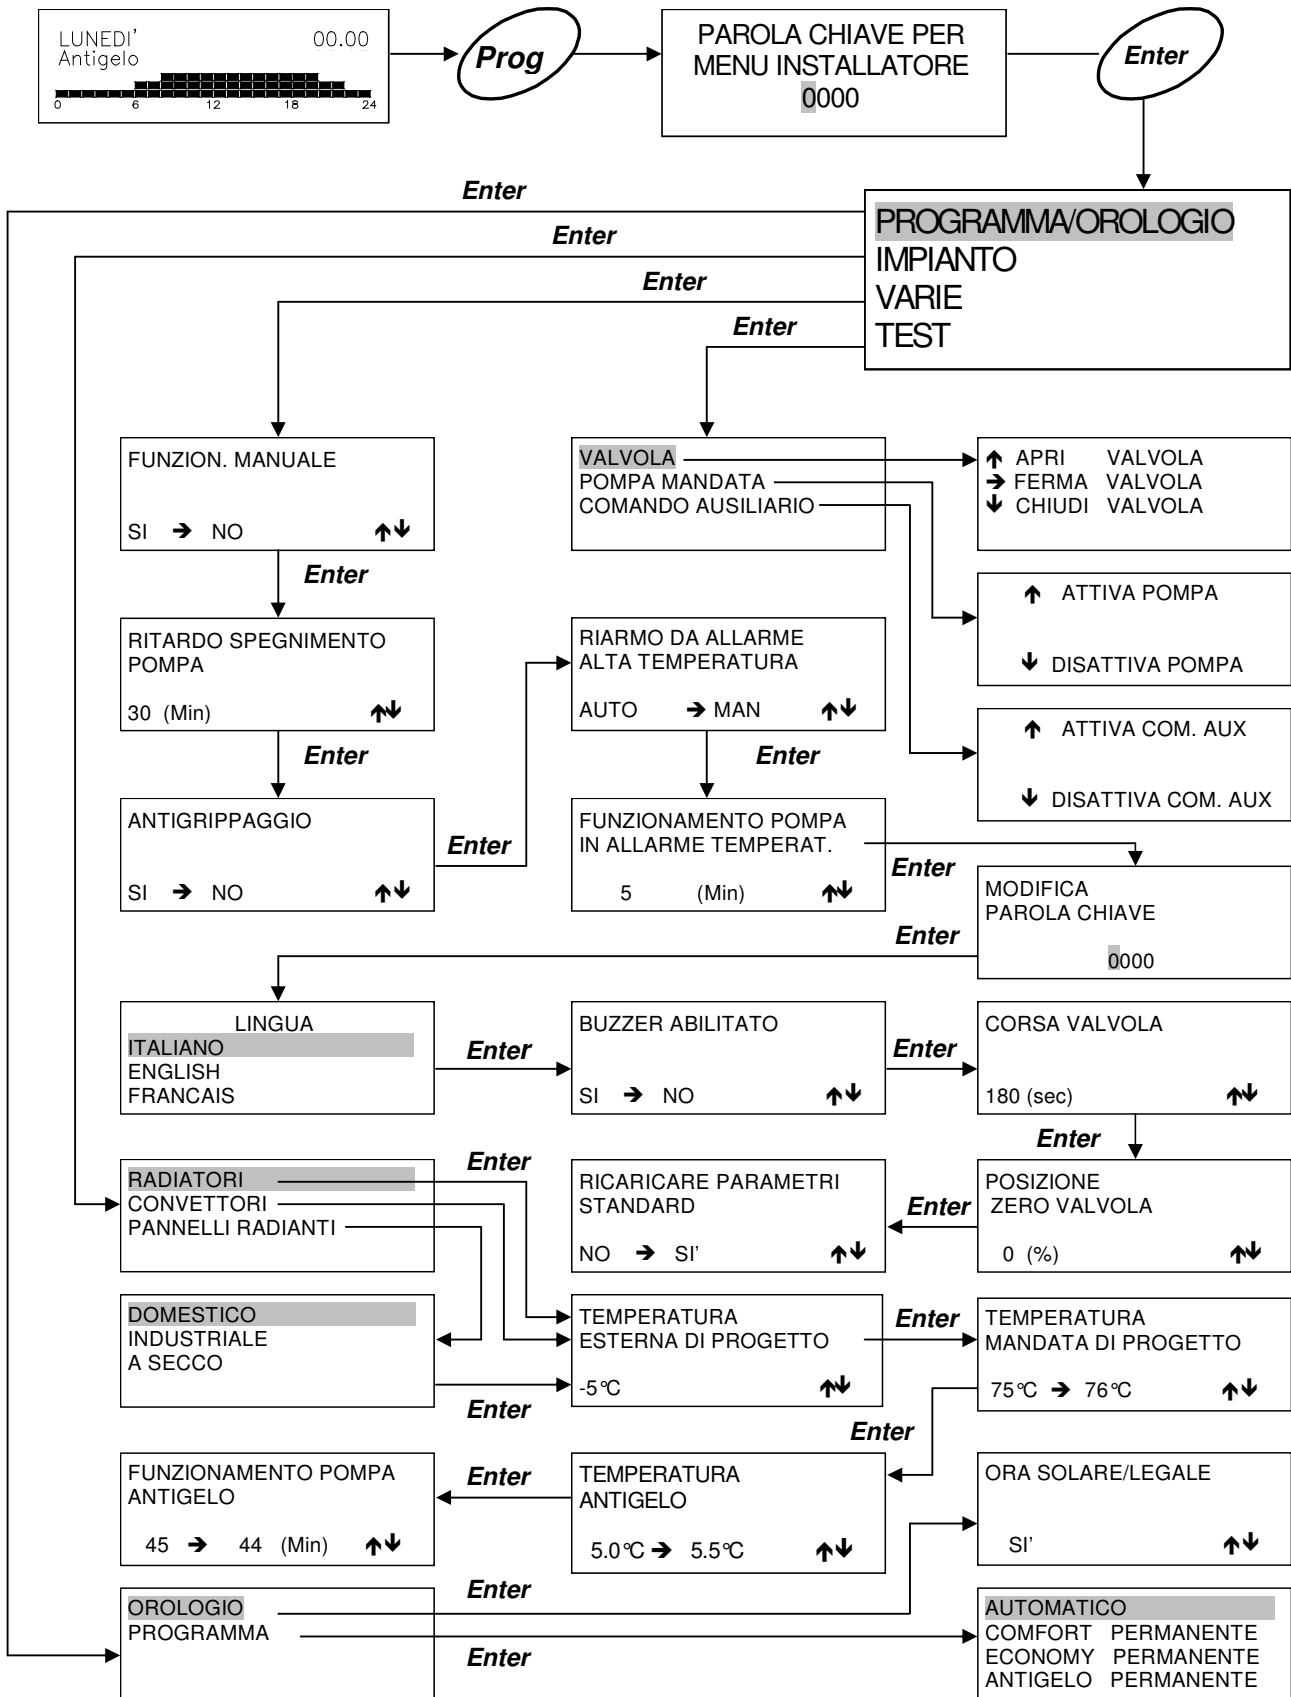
LUNEDI'
Antigelo
00.00
0 6 12 18 24

Prog

PAROLA CHIAVE PER
MENU INSTALLATORE
0000

Enter

Enter
Enter
Enter
Enter

PROGRAMMA/OROLOGIO
IMPIANTO
VARIE
TEST

FUNZION. MANUALE
SI → NO ↑↓

VALVOLA
POMPA MANDATA
COMANDO AUSILIARIO

↑ APRI VALVOLA
→ FERMA VALVOLA
↓ CHIUDI VALVOLA

↑ ATTIVA POMPA
↓ DISATTIVA POMPA

Enter

RITARDO SPEGNIMENTO
POMPA
30 (Min) ↑↓

RIARMO DA ALLARME
ALTA TEMPERATURA
AUTO → MAN ↑↓

↑ ATTIVA COM. AUX
↓ DISATTIVA COM. AUX

Enter
Enter

ANTIGRIPPAGGIO
SI → NO ↑↓

Enter

FUNZIONAMENTO POMPA
IN ALLARME TEMPERAT.
5 (Min) ↑↓

Enter

MODIFICA
PAROLA CHIAVE
0000

Enter

LINGUA
ITALIANO
ENGLISH
FRANCAIS

Enter

BUZZER ABILITATO
SI → NO ↑↓

Enter

CORSA VALVOLA
180 (sec) ↑↓

Enter

Enter

RADIATORI
CONVETTORI
PANNELLI RADIANTI

RICARICARE PARAMETRI
STANDARD
NO → SI' ↑↓

Enter

POSIZIONE
ZERO VALVOLA
0 (%) ↑↓

DOMESTICO
INDUSTRIALE
A SECCO

TEMPERATURA
ESTERNA DI PROGETTO
-5°C ↑↓

Enter

TEMPERATURA
MANDATA DI PROGETTO
75°C → 76°C ↑↓

Enter
Enter

FUNZIONAMENTO POMPA
ANTIGELO
45 → 44 (Min) ↑↓

Enter

TEMPERATURA
ANTIGELO
5.0°C → 5.5°C ↑↓

ORA SOLARE/LEGALE
SI' ↑↓

Enter

OROLOGIO
PROGRAMMA

Enter

AUTOMATICO
COMFORT PERMANENTE
ECONOMY PERMANENTE
ANTIGELO PERMANENTE